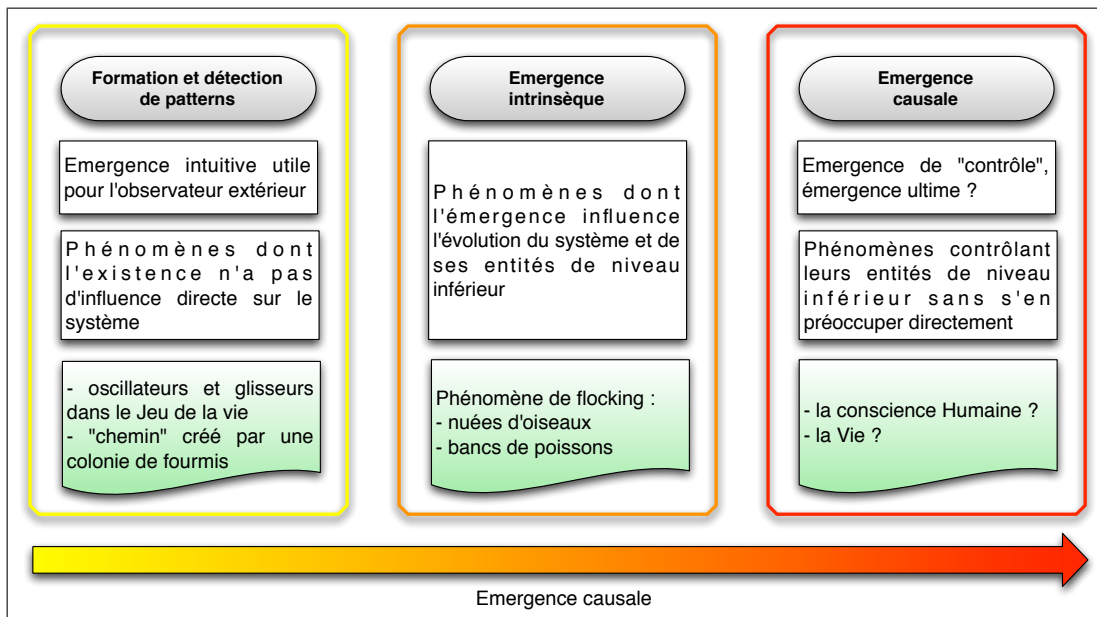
Formation et détection de patterns

Emergence intuitive utile pour l'observateur extérieur

Phénomènes dont l'existence n'a pas d'influence directe sur le système

- oscillateurs et glisseurs dans le Jeu de la vie
- "chemin" créé par une colonie de fourmis

Emergence intrinsèque

Phénomènes dont l'émergence influence l'évolution du système et de ses entités de niveau inférieur

Phénomène de flocking :
- nuées d'oiseaux
- bancs de poissons

Emergence causale

Emergence de "contrôle", émergence ultime ?

Phénomènes contrôlant leurs entités de niveau inférieur sans s'en préoccuper directement

- la conscience Humaine ?
- la Vie ?

Emergence causale